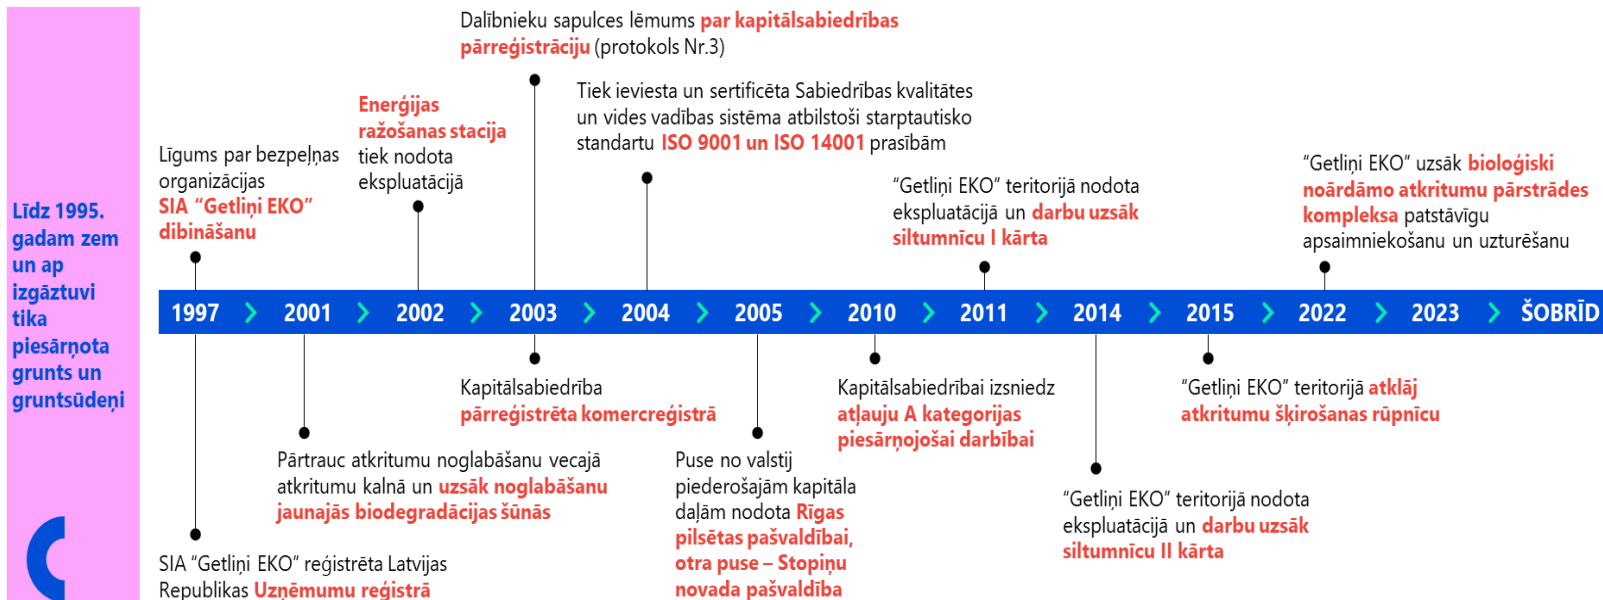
Līdz 1995. gadam zem un ap izgāztuvi tika piesārņota grunts un gruntsūdeņi

Līgums par bezpeļņas organizācijas SIA "Getliņi EKO" dibināšanu

Enerģijas ražošanas stacija tiek nodota ekspluatācijā

Dalībnieku sapulces lēmums par kapitālsabiedrības pārreģistrāciju (protokols Nr.3)

Tiek ieviesta un sertificēta Sabiedrības kvalitātes un vides vadības sistēma atbilstoši starptautisko standartu ISO 9001 un ISO 14001 prasībām

"Getliņi EKO" teritorijā nodota ekspluatācijā un darbu uzsāk siltumnīcu I kārta

"Getliņi EKO" uzsāk bioloģiski noārdāmo atkritumu pārstrādes kompleksa patstāvīgu apsaimniekošanu un uzturēšanu

1997 2001 2002 2003 2004 2005 2010 2011 2014 2015 2022 2023 ŠOBRĪD

SIA "Getliņi EKO" reģistrēta Latvijas Republikas Uzņēmumu reģistrā

Pārtrauc atkritumu noglabāšanu vecajā atkritumu kalnā un uzsāk noglabāšanu jaunajās biodegradācijas šūnās

Kapitālsabiedrība pārreģistrēta komercreģistrā

Puse no valstij piederošajām kapitāla daļām nodota Rīgas pilsētas pašvaldībai, otra puse – Stopiņu novada pašvaldība

Kapitālsabiedrībai izsniedz atļauju A kategorijas piesārņojošai darbībai

"Getliņi EKO" teritorijā nodota ekspluatācijā un darbu uzsāk siltumnīcu II kārta

"Getliņi EKO" teritorijā atklāj atkritumu šķirošanas rūpnīcu